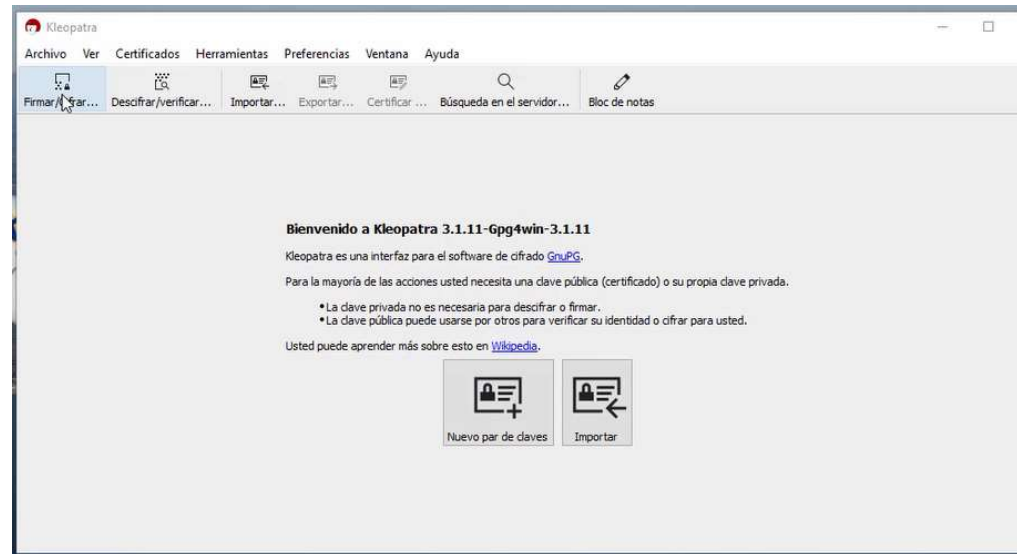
Kleopatra

Archivo Ver Certificados Herramientas Preferencias Ventana Ayuda

Firmar/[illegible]frar... Descifrar/verificar... Importar... Exportar... Certificar ... Búsqueda en el servidor... Bloc de notas

Bienvenido a Kleopatra 3.1.11-Gpg4win-3.1.11

Kleopatra es una interfaz para el software de cifrado GnuPG.

Para la mayoría de las acciones usted necesita una clave pública (certificado) o su propia clave privada.

• La clave privada no es necesaria para descifrar o firmar.
• La clave pública puede usarse por otros para verificar su identidad o cifrar para usted.

Usted puede aprender más sobre esto en Wikipedia.

Nuevo par de claves

Importar